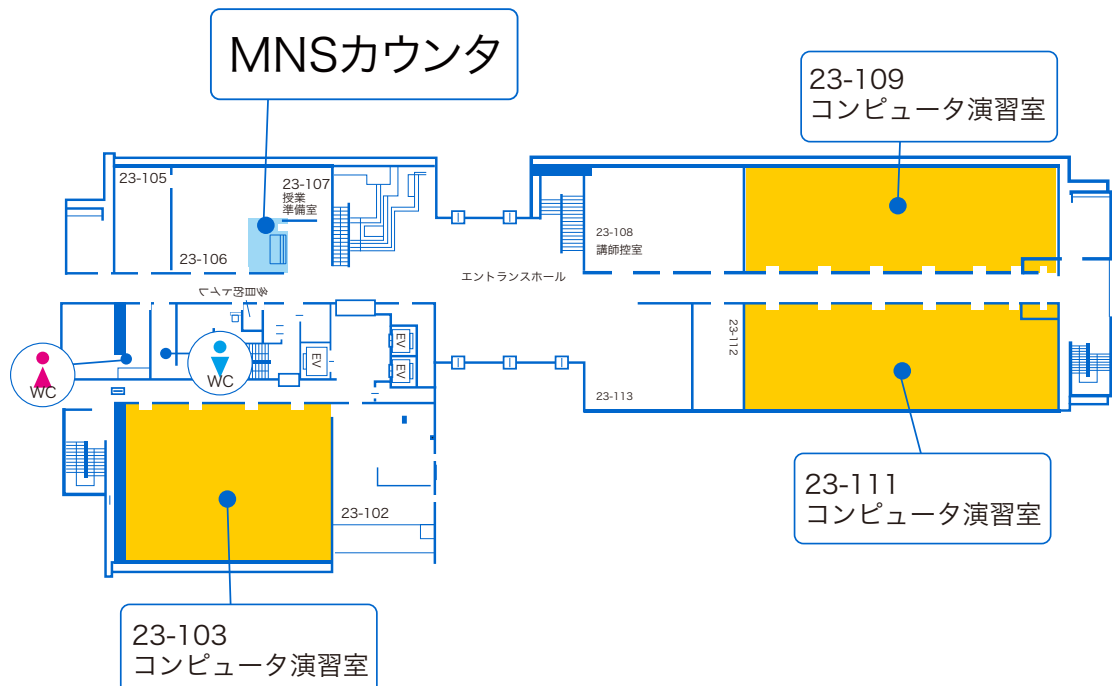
MNSカウンタ

23-109
コンピュータ演習室

23-105

23-107
授業
準備室

23-106

23-108
講師控室

エントランスホール

多目的トイレ

EV

EV

EV

WC

WC

23-112

23-113

23-102

23-111
コンピュータ演習室

23-103
コンピュータ演習室